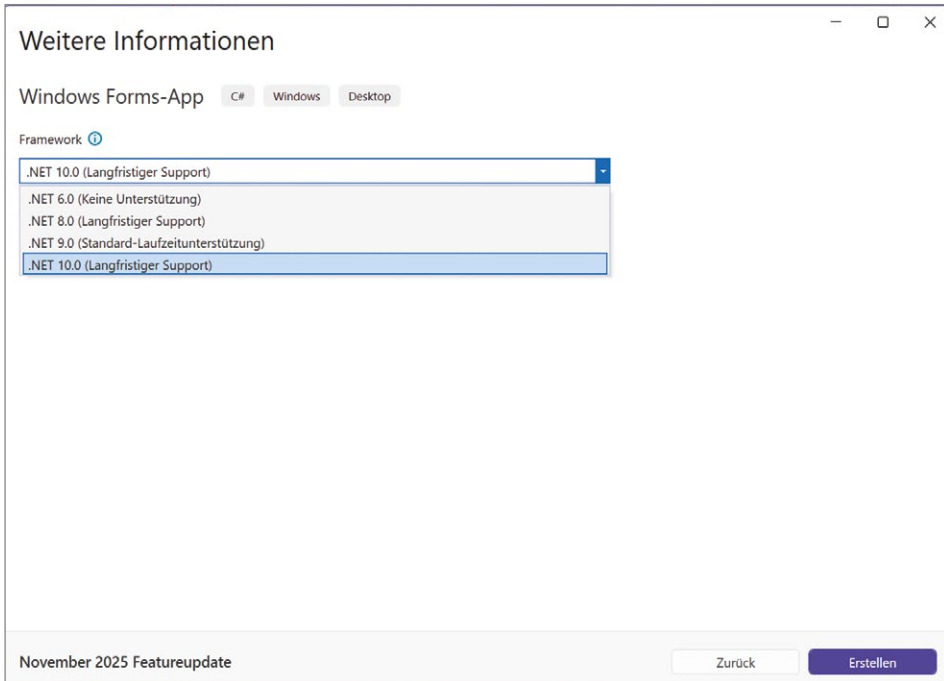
Weitere Informationen

Windows Forms-App C# Windows Desktop

Framework

.NET 10.0 (Langfristiger Support)

.NET 6.0 (Keine Unterstützung)
.NET 8.0 (Langfristiger Support)
.NET 9.0 (Standard-Laufzeitunterstützung)
.NET 10.0 (Langfristiger Support)

November 2025 Featureupdate

Zurück

Erstellen